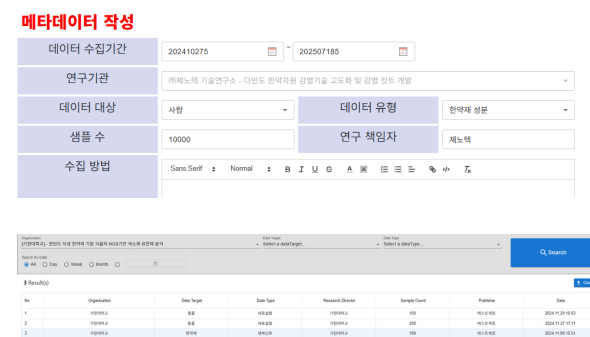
메타데이터 작성

| 데이터 수집기간 | 202410275 ~ 202507185 | | |
|---|---|---|---|
| 연구기관 | (주)제노텍 기술연구소 - 다빈도 한약자원 감별기술 고도화 및 감별 킷트 개발 | | |
| 데이터 대상 | 사람 | 데이터 유형 | 한약재 성분 |
| 샘플 수 | 10000 | 연구 책임자 | 제노텍 |
| 수집 방법 | Sans Serif Normal B I U S A | | |

Organization
[기관대학교] - 한반도 자생 한약재 기원 식물의 NGS기반 유전체 표준화 분석
Data Target
Select a dataTarget...
Data Type
Select a dataType...
Search
Search by Date
All Day Week Month

3 Result(s)

| No | Organization | Data Target | Data Type | Research Director | Sample Count | Publisher | Date |
|---|---|---|---|---|---|---|---|
| 1 | 기관대학교 | 동물 | 세포실험 | 기관대학교 | 100 | 제노텍개발 | 2024.11.29 16:02 |
| 2 | 기관대학교 | 동물 | 세포실험 | 기관대학교 | 200 | 제노텍개발 | 2024.11.27 17:11 |
| 3 | 기관대학교 | 한약재 | 생체신호 | 기관대학교 | 100 | 제노텍개발 | 2024.11.08 15:51 |